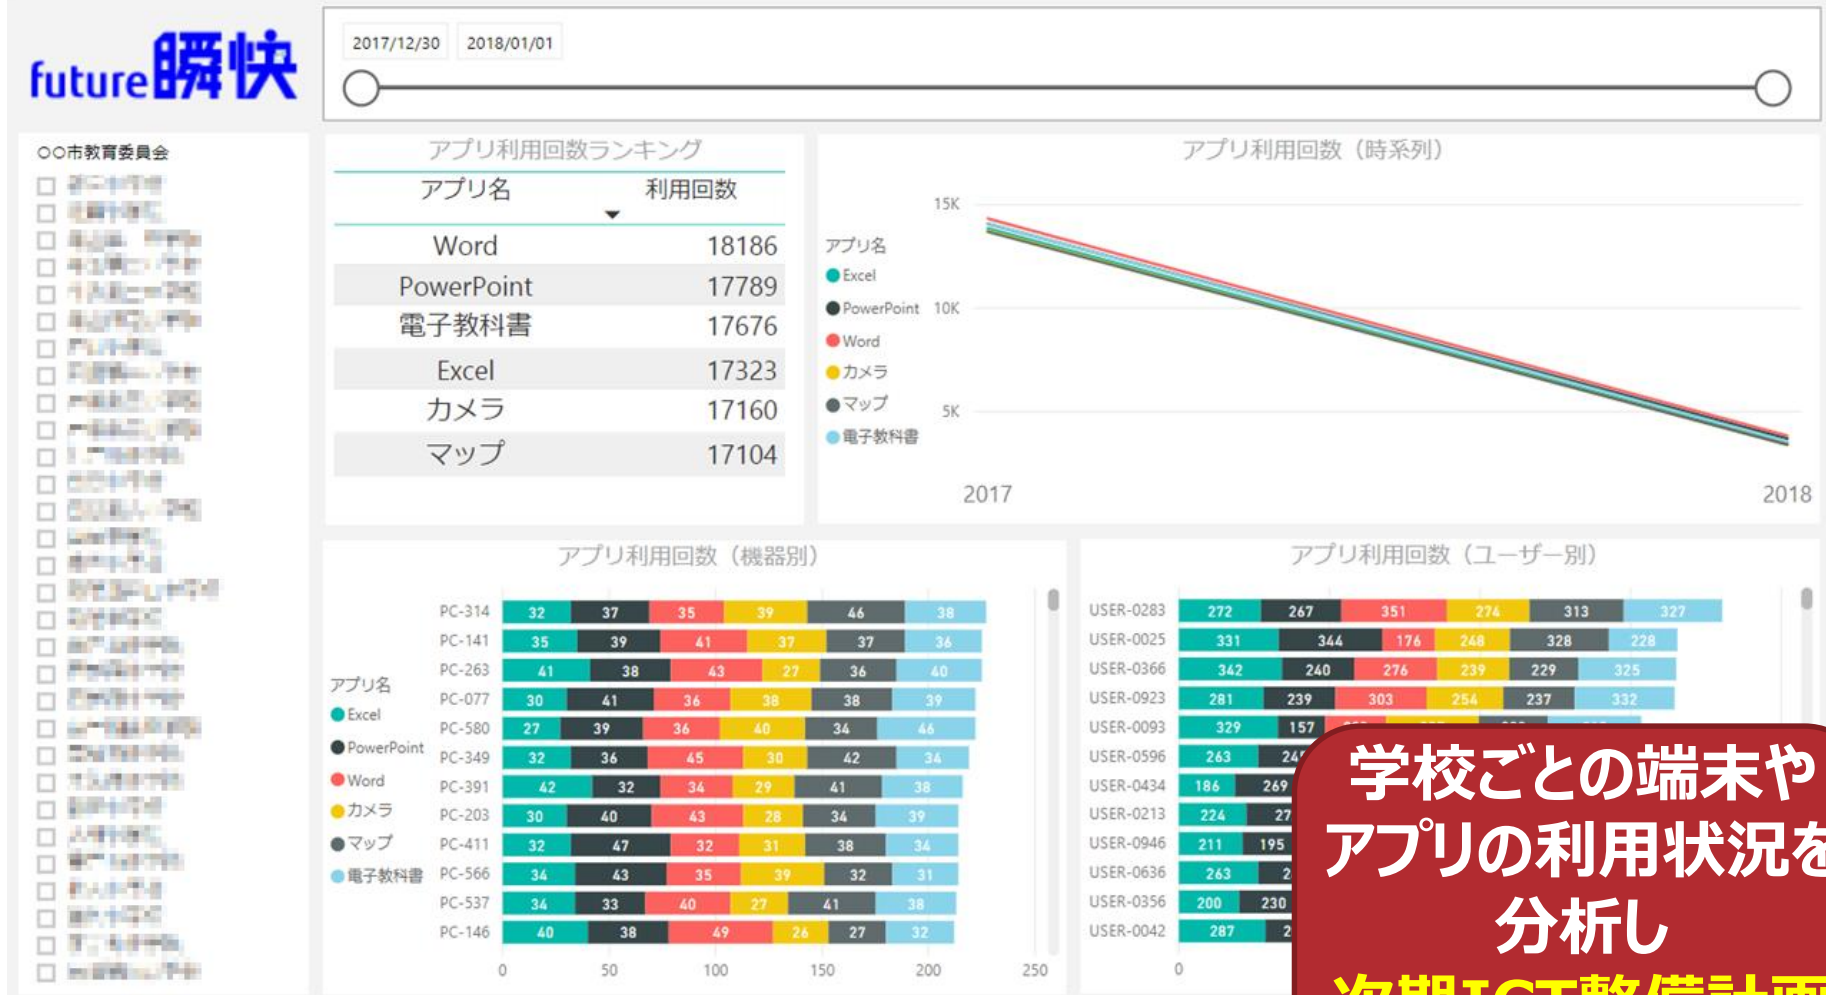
future瞬快

2017/12/30 2018/01/01

○○市教育委員会

アプリ利用回数ランキング

| アプリ名 | 利用回数 |
|---|---|
| Word | 18186 |
| PowerPoint | 17789 |
| 電子教科書 | 17676 |
| Excel | 17323 |
| カメラ | 17160 |
| マップ | 17104 |

アプリ利用回数（時系列）

アプリ名
Excel
PowerPoint
Word
カメラ
マップ
電子教科書

15K
10K
5K
2017
2018

アプリ利用回数（機器別）

アプリ名
Excel
PowerPoint
Word
カメラ
マップ
電子教科書

| | | | | | | |
|---|---|---|---|---|---|---|
| PC-314 | 32 | 37 | 35 | 39 | 46 | 38 |
| PC-141 | 35 | 39 | 41 | 37 | 37 | 36 |
| PC-263 | 41 | 38 | 43 | 27 | 36 | 40 |
| PC-077 | 30 | 41 | 36 | 38 | 38 | 39 |
| PC-580 | 27 | 39 | 36 | 40 | 34 | 46 |
| PC-349 | 32 | 36 | 45 | 30 | 42 | 34 |
| PC-391 | 42 | 32 | 34 | 29 | 41 | 38 |
| PC-203 | 30 | 40 | 43 | 28 | 34 | 39 |
| PC-411 | 32 | 47 | 32 | 31 | 38 | 34 |
| PC-566 | 34 | 43 | 35 | 39 | 32 | 31 |
| PC-537 | 34 | 33 | 40 | 27 | 41 | 38 |
| PC-146 | 40 | 38 | 49 | 26 | 27 | 32 |

0 50 100 150 200 250

アプリ利用回数（ユーザー別）

| | | | | | | |
|---|---|---|---|---|---|---|
| USER-0283 | 272 | 267 | 351 | 274 | 313 | 327 |
| USER-0025 | 331 | 344 | 176 | 248 | 328 | 228 |
| USER-0366 | 342 | 240 | 276 | 239 | 229 | 325 |
| USER-0923 | 281 | 239 | 303 | 254 | 237 | 332 |
| USER-0093 | 329 | 157 | | | | |
| USER-0596 | 263 | 24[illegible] | | | | |
| USER-0434 | 186 | 269 | | | | |
| USER-0213 | 224 | 27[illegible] | | | | |
| USER-0946 | 211 | 195 | | | | |
| USER-0636 | 263 | 2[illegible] | | | | |
| USER-0356 | 200 | 230 | | | | |
| USER-0042 | 287 | 2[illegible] | | | | |

0

学校ごとの端末や
アプリの利用状況を
分析し
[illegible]